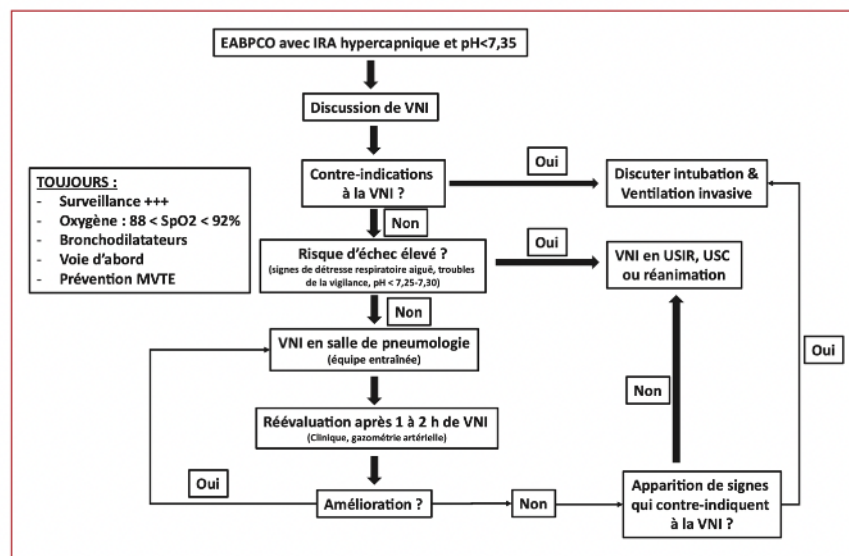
EABPCO avec IRA hypercapnique et pH<7,35

Discussion de VNI

TOUJOURS :
- Surveillance +++
- Oxygène : 88 < SpO2 < 92%
- Bronchodilatateurs
- Voie d'abord
- Prévention MVTE

Contre-indications à la VNI ?

Oui

Discuter intubation & Ventilation invasive

Non

Risque d'échec élevé ?
(signes de détresse respiratoire aiguë, troubles de la vigilance, pH < 7,25-7,30)

Oui

VNI en USIR, USC ou réanimation

Non

VNI en salle de pneumologie
(équipe entraînée)

Oui

Non

Réévaluation après 1 à 2 h de VNI
(Clinique, gazométrie artérielle)

Oui

Amélioration ?

Non

Apparition de signes qui contre-indiquent à la VNI ?